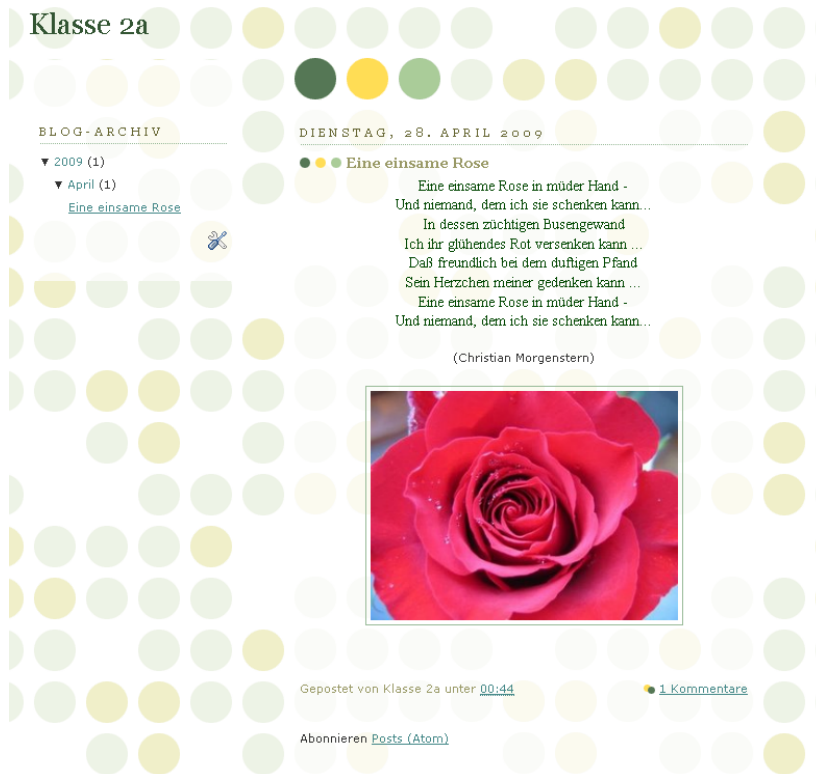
Klasse 2a

BLOG-ARCHIV

▼ 2009 (1)

▼ April (1)

Eine einsame Rose

DIENSTAG, 28. APRIL 2009

Eine einsame Rose

Eine einsame Rose in müder Hand -
Und niemand, dem ich sie schenken kann...
In dessen züchtigen Busengewand
Ich ihr glühendes Rot versenken kann ...
Daß freundlich bei dem duftigen Pfand
Sein Herzchen meiner gedenken kann ...
Eine einsame Rose in müder Hand -
Und niemand, dem ich sie schenken kann...

(Christian Morgenstern)

Gepostet von Klasse 2a unter 00:44

1 Kommentare

Abonnieren Posts (Atom)